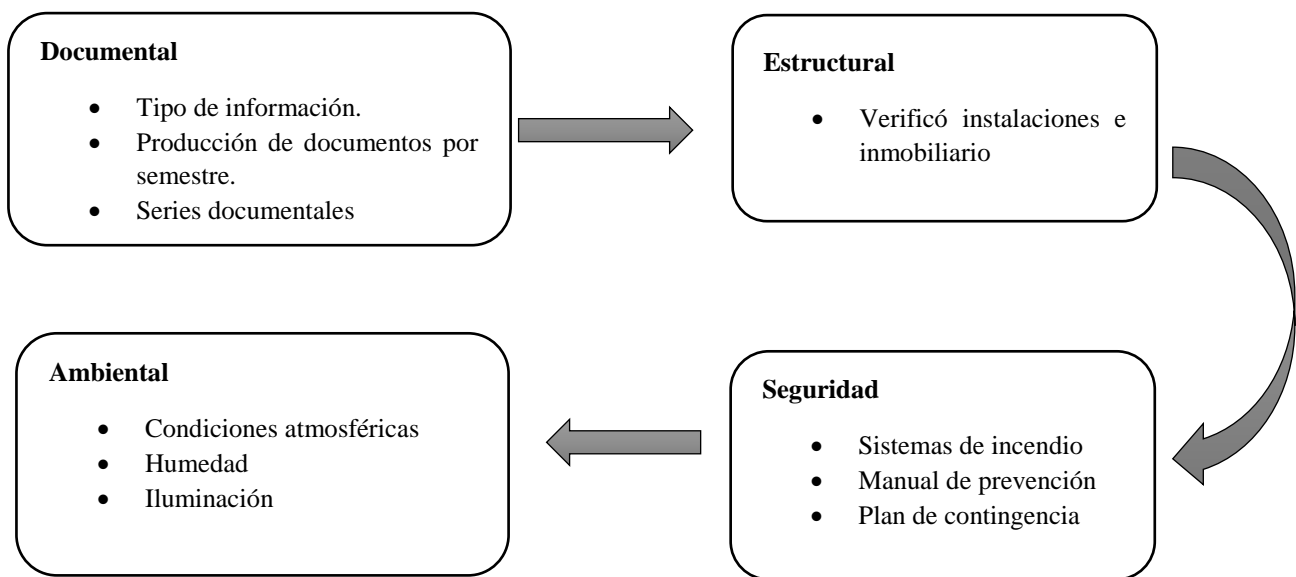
**Documental**

- Tipo de información.
- Producción de documentos por semestre.
- Series documentales

**Estructural**

- Verificó instalaciones e inmobiliario

**Seguridad**

- Sistemas de incendio
- Manual de prevención
- Plan de contingencia

**Ambiental**

- Condiciones atmosféricas
- Humedad
- Iluminación